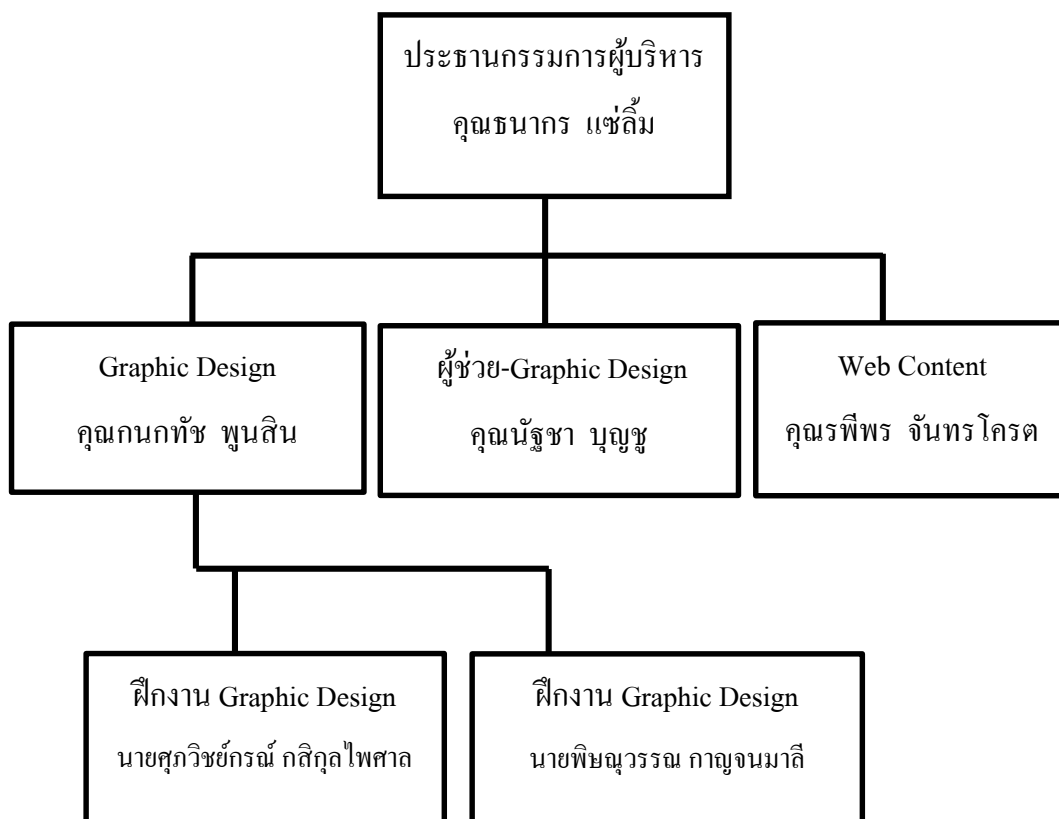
ประธานกรรมการผู้บริหาร
คุณธนากร แซ่ลิ้ม

Graphic Design
คุณกนกทัช พูนสิน

ผู้ช่วย-Graphic Design
คุณนัฐชา บุญชู

Web Content
คุณรพีพร จันทรโครต

ฝึกงาน Graphic Design
นายศุภวิชย์กรณ์ กสิกุลไพศาล

ฝึกงาน Graphic Design
นายพิษณุวรรณ กาญจนมาลี